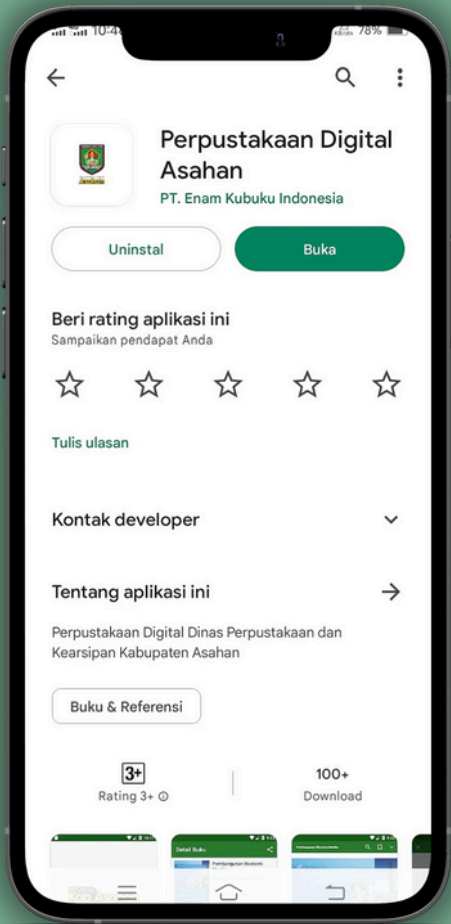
10:4 78%

Perpustakaan Digital Asahan

PT. Enam Kubuku Indonesia

Uninstal

Buka

Beri rating aplikasi ini

Sampaikan pendapat Anda

Tulis ulasan

Kontak developer

Tentang aplikasi ini

Perpustakaan Digital Dinas Perpustakaan dan Kearsipan Kabupaten Asahan

Buku & Referensi

3+

Rating 3+

100+

Download

Detail Buku